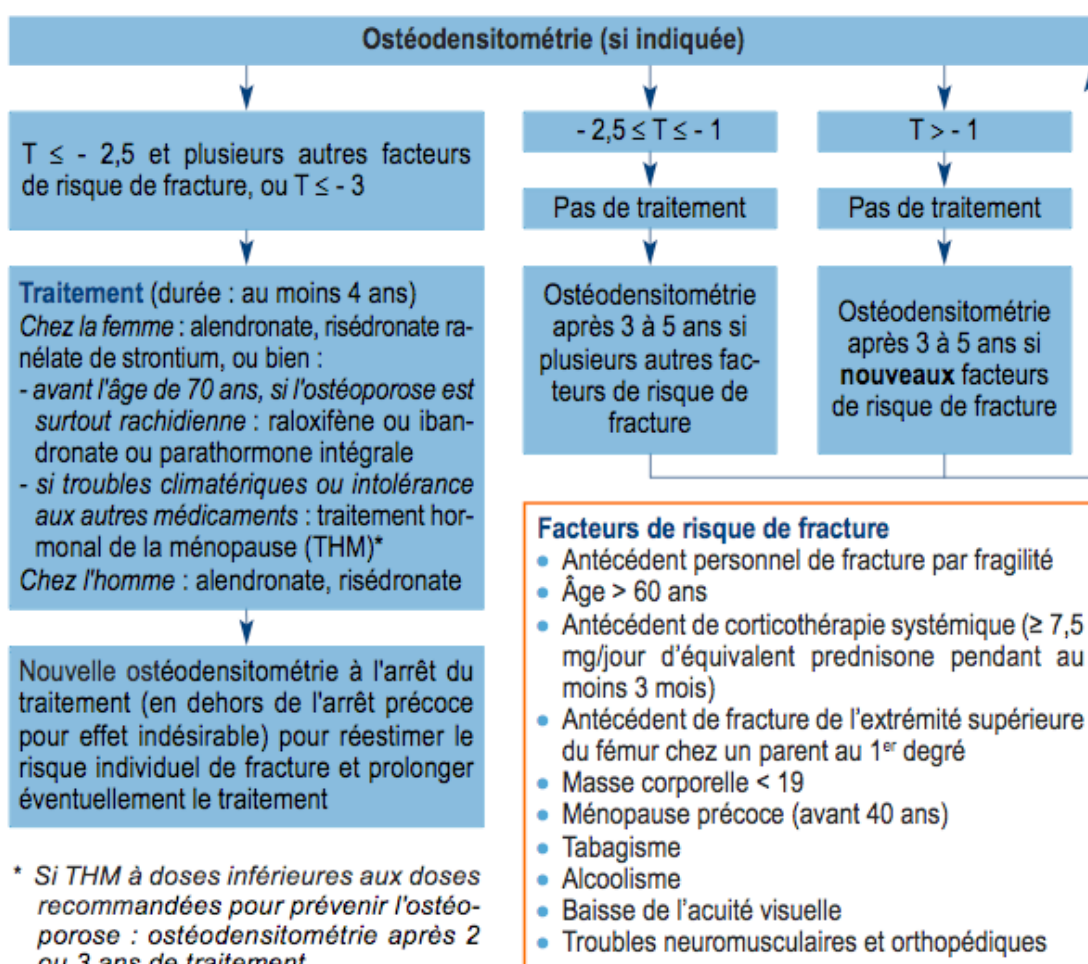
Ostéodensitométrie (si indiquée)

T ≤ - 2,5 et plusieurs autres facteurs de risque de fracture, ou T ≤ - 3

Traitement (durée : au moins 4 ans)
Chez la femme : alendronate, risédronate ranélate de strontium, ou bien :
- avant l'âge de 70 ans, si l'ostéoporose est surtout rachidienne : raloxifène ou ibandronate ou parathormone intégrale
- si troubles climatériques ou intolérance aux autres médicaments : traitement hormonal de la ménopause (THM)*
Chez l'homme : alendronate, risédronate

Nouvelle ostéodensitométrie à l'arrêt du traitement (en dehors de l'arrêt précoce pour effet indésirable) pour réestimer le risque individuel de fracture et prolonger éventuellement le traitement

* Si THM à doses inférieures aux doses recommandées pour prévenir l'ostéoporose : ostéodensitométrie après 2 ou 3 ans de traitement

- 2,5 ≤ T ≤ - 1

Pas de traitement

Ostéodensitométrie après 3 à 5 ans si plusieurs autres facteurs de risque de fracture

T > - 1

Pas de traitement

Ostéodensitométrie après 3 à 5 ans si nouveaux facteurs de risque de fracture

Facteurs de risque de fracture
• Antécédent personnel de fracture par fragilité
• Âge > 60 ans
• Antécédent de corticothérapie systémique (≥ 7,5 mg/jour d'équivalent prednisone pendant au moins 3 mois)
• Antécédent de fracture de l'extrémité supérieure du fémur chez un parent au 1$^{er}$ degré
• Masse corporelle < 19
• Ménopause précoce (avant 40 ans)
• Tabagisme
• Alcoolisme
• Baisse de l'acuité visuelle
• Troubles neuromusculaires et orthopédiques